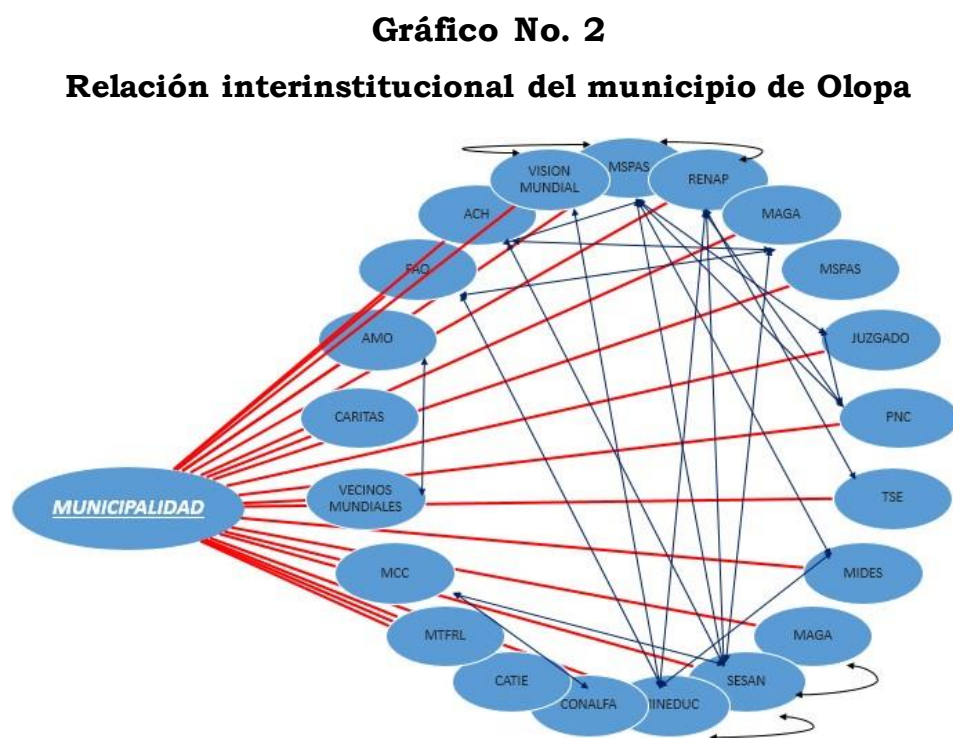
Gráfico No. 2

Relación interinstitucional del municipio de Olopa

VISION MUNDIAL
MSPAS
RENAP
ACH
MAGA
FAO
MSPAS
AMO
JUZGADO
CARITAS
PNC
MUNICIPALIDAD
VECINOS MUNDIALES
TSE
MCC
MIDES
MTFRL
MAGA
CATIE
SESAN
CONALFA
MINEDUC